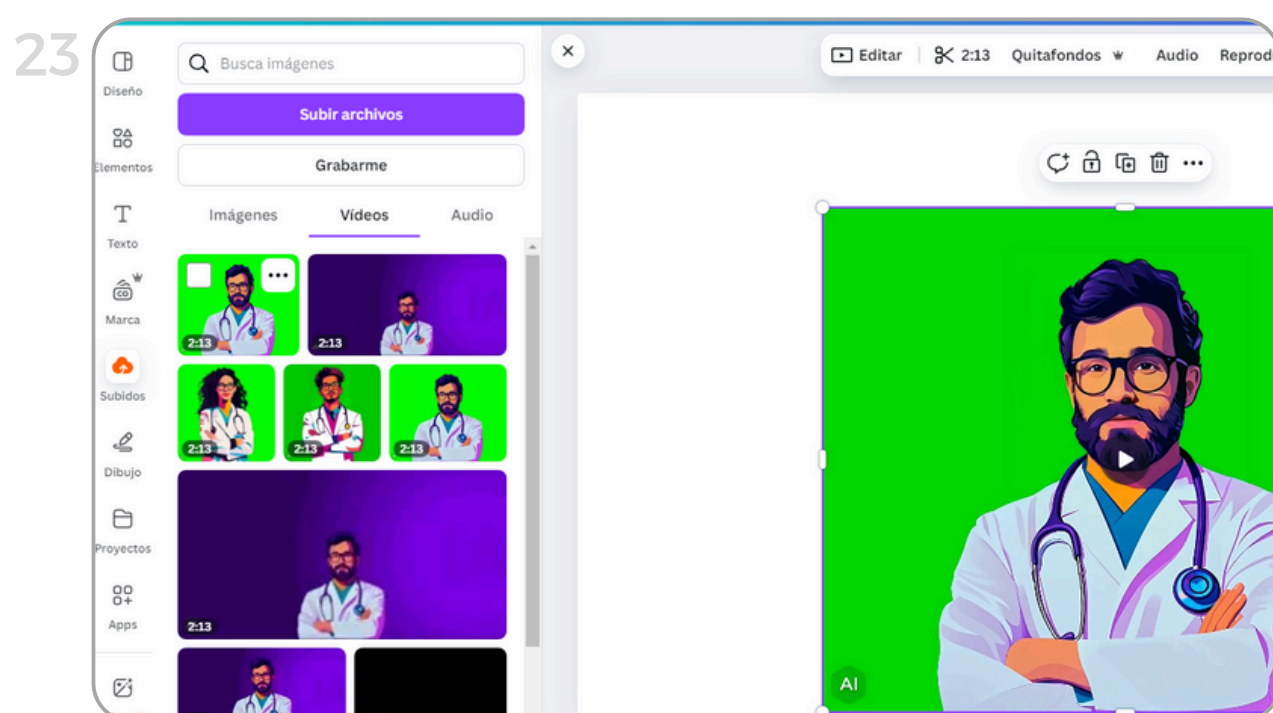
23

Diseño

Elementos

Texto

Marca

Subidos

Dibujo

Proyectos

Apps

Busca imágenes

Subir archivos

Grabarme

Imágenes Vídeos Audio

2:13

2:13

2:13

2:13

2:13

2:13

Editar 2:13 Quitafondos Audio Reprod

AI